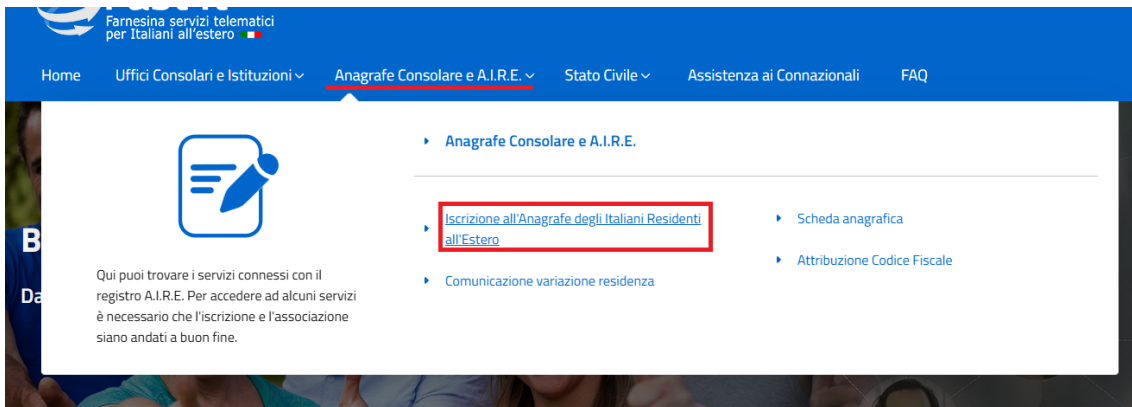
Farnesina servizi telematici per Italiani all'estero

Home Uffici Consolari e Istituzioni Anagrafe Consolare e A.I.R.E. Stato Civile Assistenza ai Connazionali FAQ

Anagrafe Consolare e A.I.R.E.

Iscrizione all'Anagrafe degli Italiani Residenti all'Estero

Scheda anagrafica

Attribuzione Codice Fiscale

Comunicazione variazione residenza

Qui puoi trovare i servizi connessi con il registro A.I.R.E. Per accedere ad alcuni servizi è necessario che l'iscrizione e l'associazione siano andati a buon fine.

B

Da